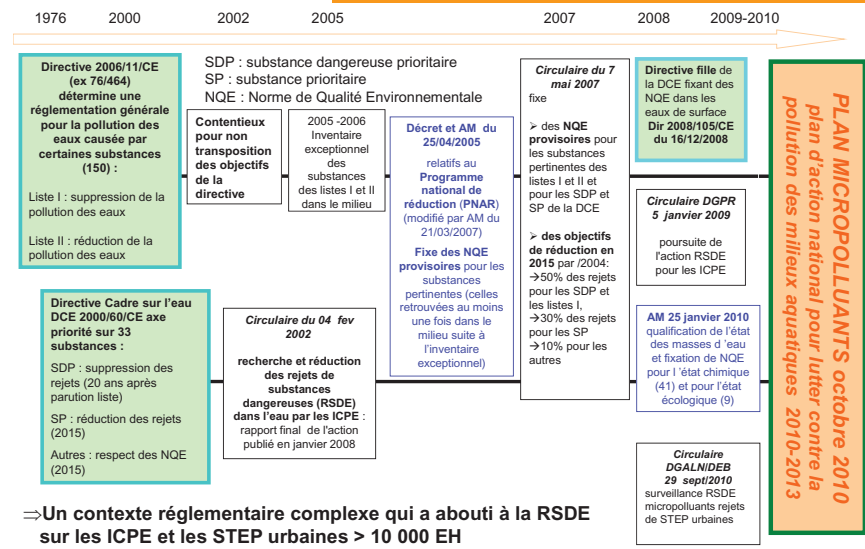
1976 2000 2002 2005 2007 2008 2009-2010

Directive 2006/11/CE (ex 76/464) détermine une réglementation générale pour la pollution des eaux causée par certaines substances (150) :

Liste I : suppression de la pollution des eaux

Liste II : réduction de la pollution des eaux

SDP : substance dangereuse prioritaire
SP : substance prioritaire
NQE : Norme de Qualité Environnementale

Contentieux pour non transposition des objectifs de la directive

2005 -2006 Inventaire exceptionnel des substances des listes I et II dans le milieu

Décret et AM du 25/04/2005

relatifs au Programme national de réduction (PNAR) (modifié par AM du 21/03/2007)

Fixe des NQE provisoires pour les substances pertinentes (celles retrouvées au moins une fois dans le milieu suite à l'inventaire exceptionnel)

Circulaire du 7 mai 2007
fixe

➢ des NQE provisoires pour les substances pertinentes des listes I et II et pour les SDP et SP de la DCE

➢ des objectifs de réduction en 2015 par /2004:
→50% des rejets pour les SDP et les listes I,
→30% des rejets pour les SP
→10% pour les autres

Directive fille de la DCE fixant des NQE dans les eaux de surface
Dir 2008/105/CE du 16/12/2008

Circulaire DGPR 5 janvier 2009

poursuite de l'action RSDE pour les ICPE

AM 25 janvier 2010
qualification de l'état des masses d 'eau et fixation de NQE pour l 'état chimique (41) et pour l'état écologique (9)

Circulaire DGALN/DEB 29 sept/2010
surveillance RSDE micropolluants rejets de STEP urbaines

Directive Cadre sur l'eau DCE 2000/60/CE axe priorité sur 33 substances :

SDP : suppression des rejets (20 ans après parution liste)

SP : réduction des rejets (2015)

Autres : respect des NQE (2015)

Circulaire du 04 fev 2002

recherche et réduction des rejets de substances dangereuses (RSDE) dans l'eau par les ICPE :
rapport final de l'action publié en janvier 2008

PLAN MICROPOLLUANTS octobre 2010
plan d'action national pour lutter contre la pollution des milieux aquatiques 2010-2013

⇒Un contexte réglementaire complexe qui a abouti à la RSDE sur les ICPE et les STEP urbaines > 10 000 EH